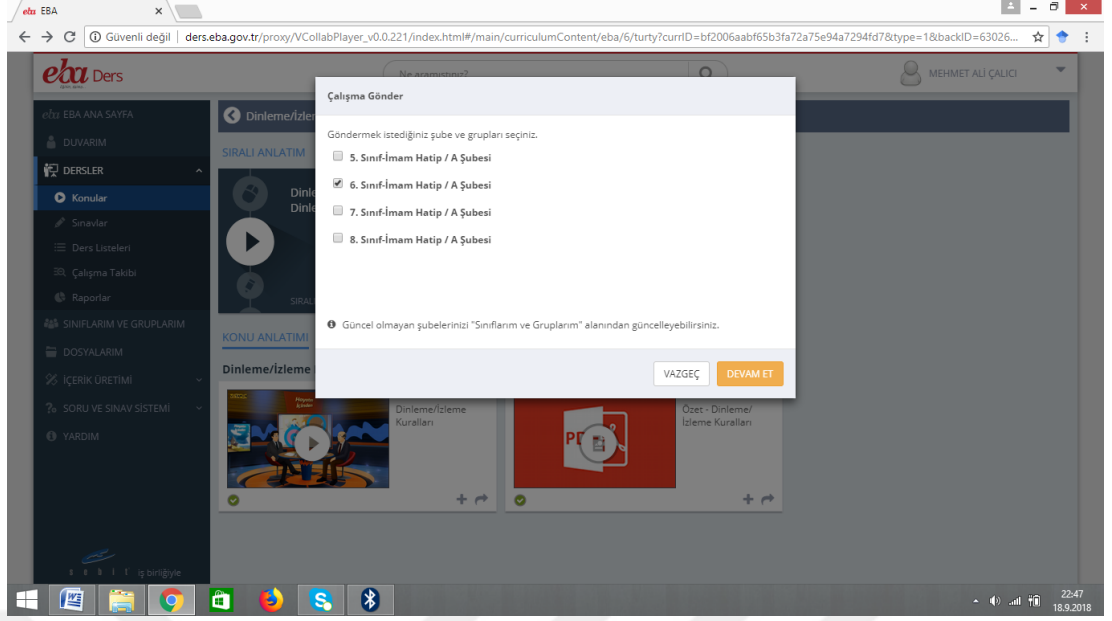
eba EBA ×

Güvenli değil | ders.eba.gov.tr/proxy/VCollabPlayer_v0.0.221/index.html#/main/curriculumContent/eba/6/turty?currID=bf2006aabf65b3fa72a75e94a7294fd7&type=1&backID=63026...

eba Ders

Ne aramıştınız?

MEHMET ALİ ÇALICI

EBA ANA SAYFA
DUVARIM
DERSLER
Konular
Sınavlar
Ders Listeleri
Çalışma Takibi
Raporlar
SINIFLARIM VE GRUPLARIM
DOSYALARIM
İÇERİK ÜRETİMİ
SORU VE SINAV SİSTEMİ
YARDIM

Dinleme/İzle
SIRALI ANLATIM
Dinle
Dinle
SIRAL
KONU ANLATIMI
Dinleme/İzleme

Dinleme/İzleme Kuralları

Özet - Dinleme/ İzleme Kuralları

iş birliğiyle

Çalışma Gönder

Göndermek istediğiniz şube ve grupları seçiniz.

5. Sınıf-İmam Hatip / A Şubesi
6. Sınıf-İmam Hatip / A Şubesi
7. Sınıf-İmam Hatip / A Şubesi
8. Sınıf-İmam Hatip / A Şubesi

Güncel olmayan şubelerinizi "Sınıflarım ve Gruplarım" alanından güncelleyebilirsiniz.

VAZGEÇ
DEVAM ET

22:47
18.9.2018